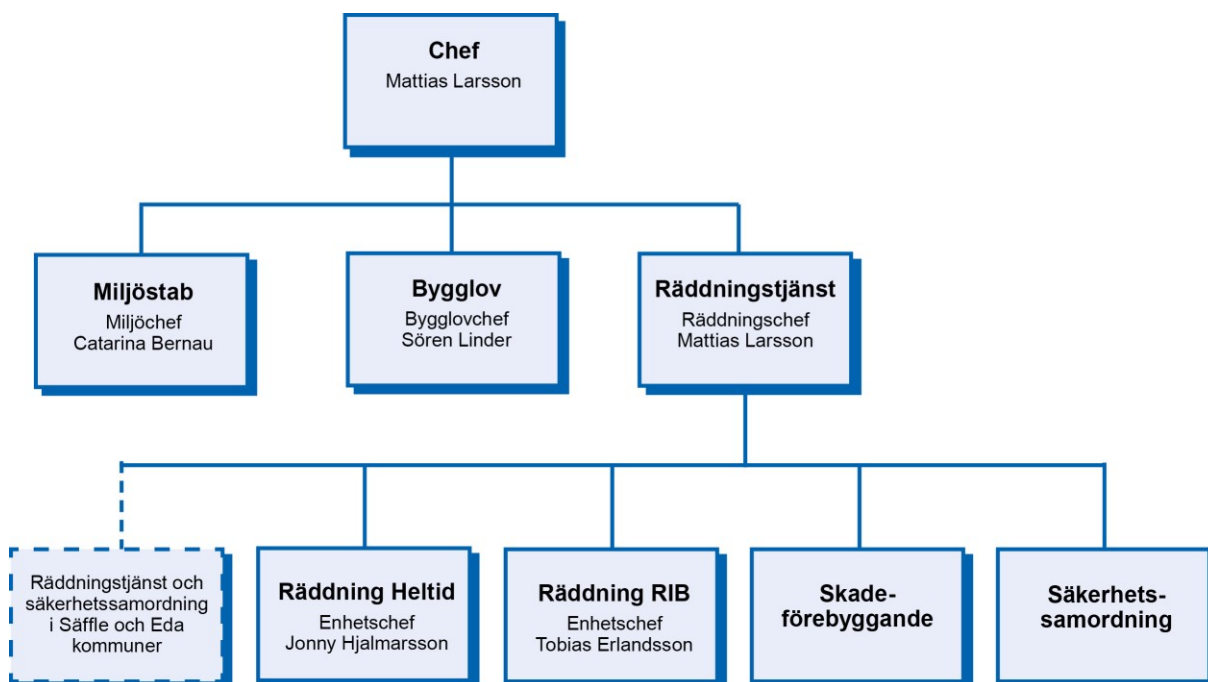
Chef
Mattias Larsson

Miljöstab
Miljöchef
Catarina Bernau

Bygglov
Bygglovchef
Sören Linder

Räddningstjänst
Räddningschef
Mattias Larsson

Räddningstjänst och säkerhetssamordning i Säffle och Eda kommuner

Räddning Heltid
Enhetschef
Jonny Hjalmarsson

Räddning RIB
Enhetschef
Tobias Erlandsson

Skadeförebyggande

Säkerhetssamordning